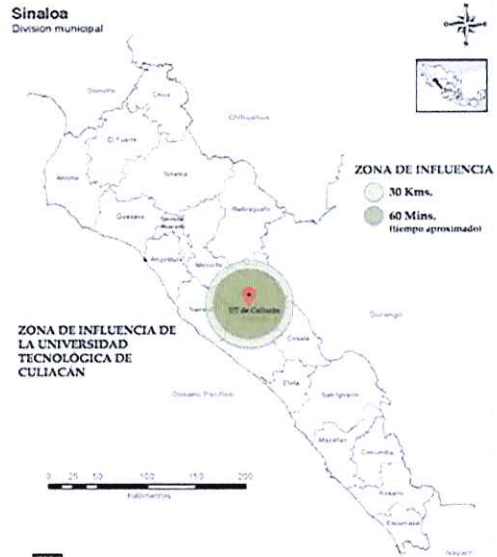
Sinaloa
División municipal

Sonora

Choix

Chihuahua

El Fuerte

Ahome

Sinaloa

Guasave

Salvador Alvarado

Badiraguato

Angostura

Mocorito

ZONA DE INFLUENCIA

30 Kms.

60 Mins.
(tiempo aproximado)

Navolato

UT de Culiacán

Durango

Cosalá

ZONA DE INFLUENCIA DE LA UNIVERSIDAD TECNOLÓGICA DE CULIACAN

Elota

Océano Pacífico

San Ignacio

Mazatlán

Concordia

Rosario

Escuinapa

0 25 50 100 150 200
Kilómetros

Nayarit